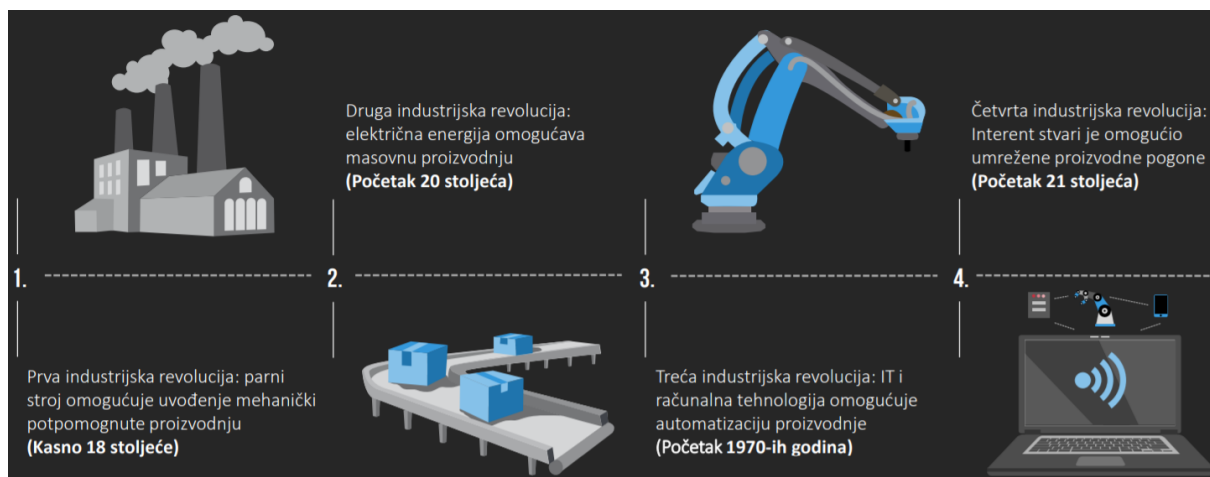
Druga industrijska revolucija: električna energija omogućava masovnu proizvodnju
**(Početak 20 stoljeća)**

Četvrta industrijska revolucija: Interent stvari je omogućio umrežene proizvodne pogone
**(Početak 21 stoljeća)**

1.

2.

3.

4.

Prva industrijska revolucija: parni stroj omogućuje uvođenje mehanički potpomognute proizvodnju
**(Kasno 18 stoljeće)**

Treća industrijska revolucija: IT i računalna tehnologija omogućuje automatizaciju proizvodnje
**(Početak 1970-ih godina)**